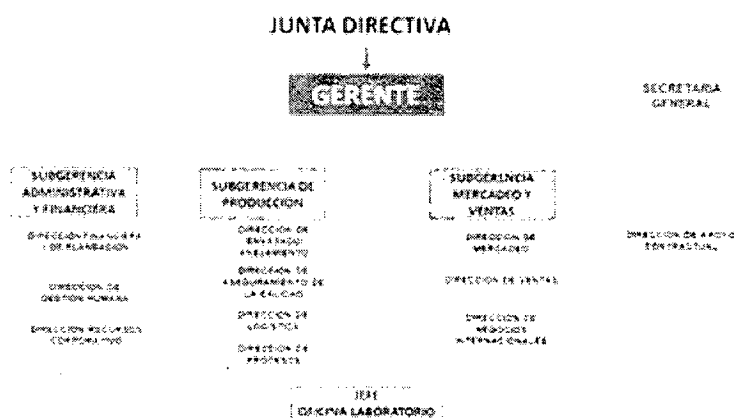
JUNTA DIRECTIVA

GERENTE

SECRETARIA GENERAL

SUBGERENCIA ADMINISTRATIVA Y FINANCIERA

DIRECCION FINANCIERA Y DE PLANEACION

DIRECCION DE GESTION HUMANA

DIRECCION RECURSOS CORPORATIVOS

SUBGERENCIA DE PRODUCCION

DIRECCION DE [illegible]

DIRECCION DE ASEGURAMIENTO DE LA CALIDAD

DIRECCION DE LOGISTICA

DIRECCION DE PROCESOS

SUBGERENCIA MERCADEO Y VENTAS

DIRECCION DE MERCADEO

DIRECCION DE VENTAS

DIRECCION DE NEGOCIOS INTERNACIONALES

DIRECCION DE APOYO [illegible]

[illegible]
OFICINA LABORATORIO